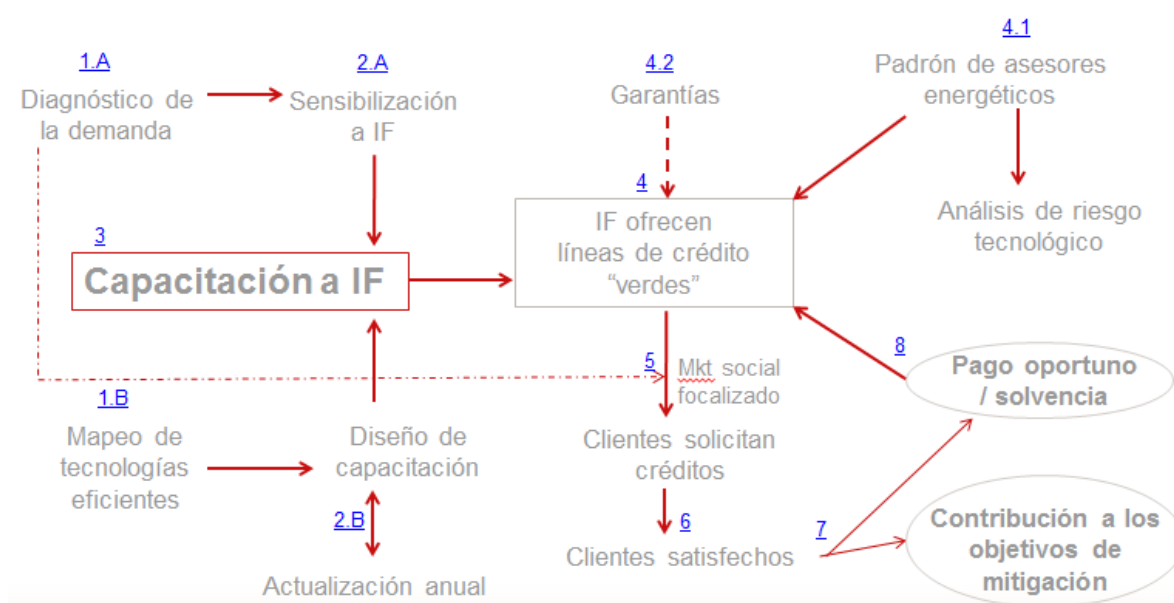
1.A
Diagnóstico de la demanda

2.A
Sensibilización a IF

4.2
Garantías

4.1
Padrón de asesores energéticos

Análisis de riesgo tecnológico

3
Capacitación a IF

4
IF ofrecen líneas de crédito "verdes"

5
Mkt social focalizado

8
Pago oportuno / solvencia

1.B
Mapeo de tecnologías eficientes

Diseño de capacitación

2.B
Actualización anual

Clientes solicitan créditos

6
Clientes satisfechos

7
Contribución a los objetivos de mitigación